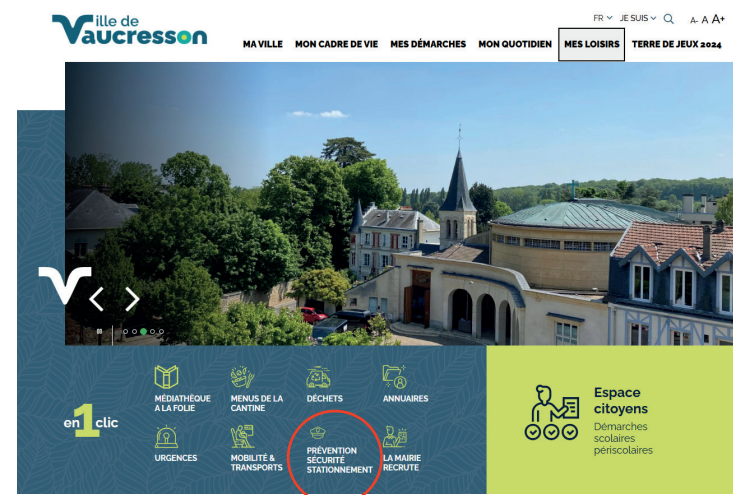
Ville de Vaucresson

FR JE SUIS A- A A+

MA VILLE MON CADRE DE VIE MES DÉMARCHES MON QUOTIDIEN MES LOISIRS TERRE DE JEUX 2024

en 1 clic

MÉDIATHÈQUE A LA FOLIE

MENUS DE LA CANTINE

DÉCHETS

ANNUAIRES

URGENCES

MOBILITÉ & TRANSPORTS

PRÉVENTION SÉCURITÉ STATIONNEMENT

LA MAIRIE RECRUTE

Espace citoyens
Démarches scolaires périscolaires